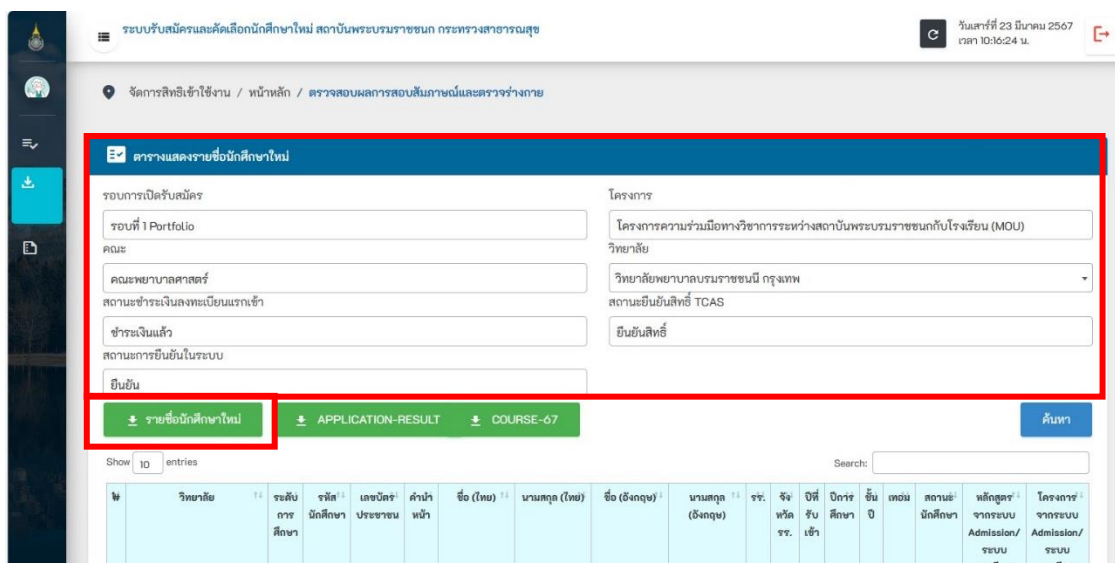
ระบบรับสมัครและคัดเลือกนักศึกษาใหม่ สถาบันพระบรมราชชนก กระทรวงสาธารณสุข

วันเสาร์ที่ 23 มีนาคม 2567 เวลา 10:16:24 น.

จัดการสิทธิเข้าใช้งาน / หน้าหลัก / ตรวจสอบผลการสอบสัมภาษณ์และตรวจร่างกาย

ตารางแสดงรายชื่อนักศึกษาใหม่

รอบการเปิดรับสมัคร
รอบที่ 1 Portfolio

โครงการ
โครงการความร่วมมือทางวิชาการระหว่างสถาบันพระบรมราชชนกกับโรงเรียน (MOU)

คณะ
คณะพยาบาลศาสตร์

วิทยาลัย
วิทยาลัยพยาบาลบรมราชชนนี กรุงเทพ

สถานะชำระเงินลงทะเบียนแรกเข้า
ชำระเงินแล้ว

สถานะยืนยันสิทธิ์ TCAS
ยืนยันสิทธิ์

สถานะการยืนยันในระบบ
ยืนยัน

รายชื่อนักศึกษาใหม่ APPLICATION-RESULT COURSE-67

ค้นหา

Show 10 entries

Search:

| # | วิทยาลัย | ระดับการศึกษา | รหัสนักศึกษา | เลขบัตรประชาชน | คำนำหน้า | ชื่อ (ไทย) | นามสกุล (ไทย) | ชื่อ (อังกฤษ) | นามสกุล (อังกฤษ) | รร. | จังหวัด รร. | ปีที่รับเข้า | ปีการศึกษา | ชั้นปี | เทอม | สถานะนักศึกษา | หลักสูตรจากระบบ Admission/ระบบ | โครงการจากระบบ Admission/ระบบ |
|---|---|---|---|---|---|---|---|---|---|---|---|---|---|---|---|---|---|---|